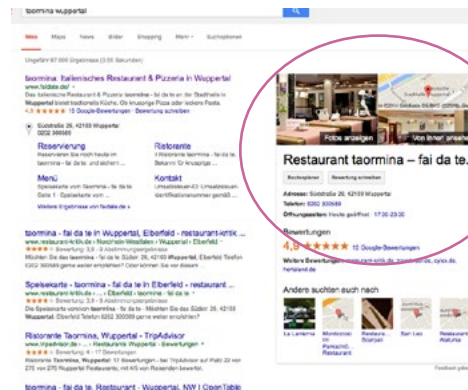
taormina wuppertal

Web Maps News Bilder Shopping Mehr Suchoptionen

Ungefähr 67.000 Ergebnisse (0,55 Sekunden)

taormina. Italienisches Restaurant & Pizzeria in Wuppertal
www.faidate.de/
Das italienische Restaurant & Pizzeria taormina - fai da te an der Südhöhe in Wuppertal bietet traditionelle Küche. Ob knusprige Pizza oder leckere Pasta.
4,9 ★★★★★ 10 Google-Bewertungen · Bewertung schreiben

Südstraße 26, 42103 Wuppertal
0202 300089

Reservierung
Reservieren Sie noch heute im taormina - fai da te ...

Ristorante
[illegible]

Menü
Speisekarte vom Taormina - fai da te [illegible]

Kontakt
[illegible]

Weitere Ergebnisse von faidate.de »

taormina - fai da te in Wuppertal, Elberfeld - restaurant-kritik ...
www.restaurant-kritik.de › Nordrhein-Westfalen › Wuppertal › Elberfeld
★★★★ Bewertung: 3,9 - 9 Abstimmungsergebnisse
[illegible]

Speisekarte - taormina - fai da te in Elberfeld - restaurant-kritik ...
www.restaurant-kritik.de › ... › Elberfeld › taormina - fai da te
★★★★ Bewertung: 3,9 - 9 Abstimmungsergebnisse
Die Speisekarte von taormina - fai da te - Möchten Sie das Taormina - fai da te in Wuppertal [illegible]

Ristorante Taormina, Wuppertal - TripAdvisor
www.tripadvisor.de › ... › Wuppertal Restaurants
★★★★ Bewertung: 4 - 17 Bewertungen
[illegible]

taormina - fai da te, Restaurant - Wuppertal, NW | OpenTable

Fotos anzeigen
Von innen ansehen

Restaurant taormina – fai da te.

Routenplaner
Bewertung schreiben

Adresse: Südstraße 26, 42103 Wuppertal
Telefon: 0202 300089
Öffnungszeiten: Heute geöffnet · 17:30–23:00

Bewertungen
4,9 ★★★★★ 10 Google-Bewertungen
Weitere Bewertungen: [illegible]

Andere suchten auch nach
La Lanterna
Mondscheinim Park
Restaurant Scarpati
San Leo
Ristorante Aquitania

Feedback geben